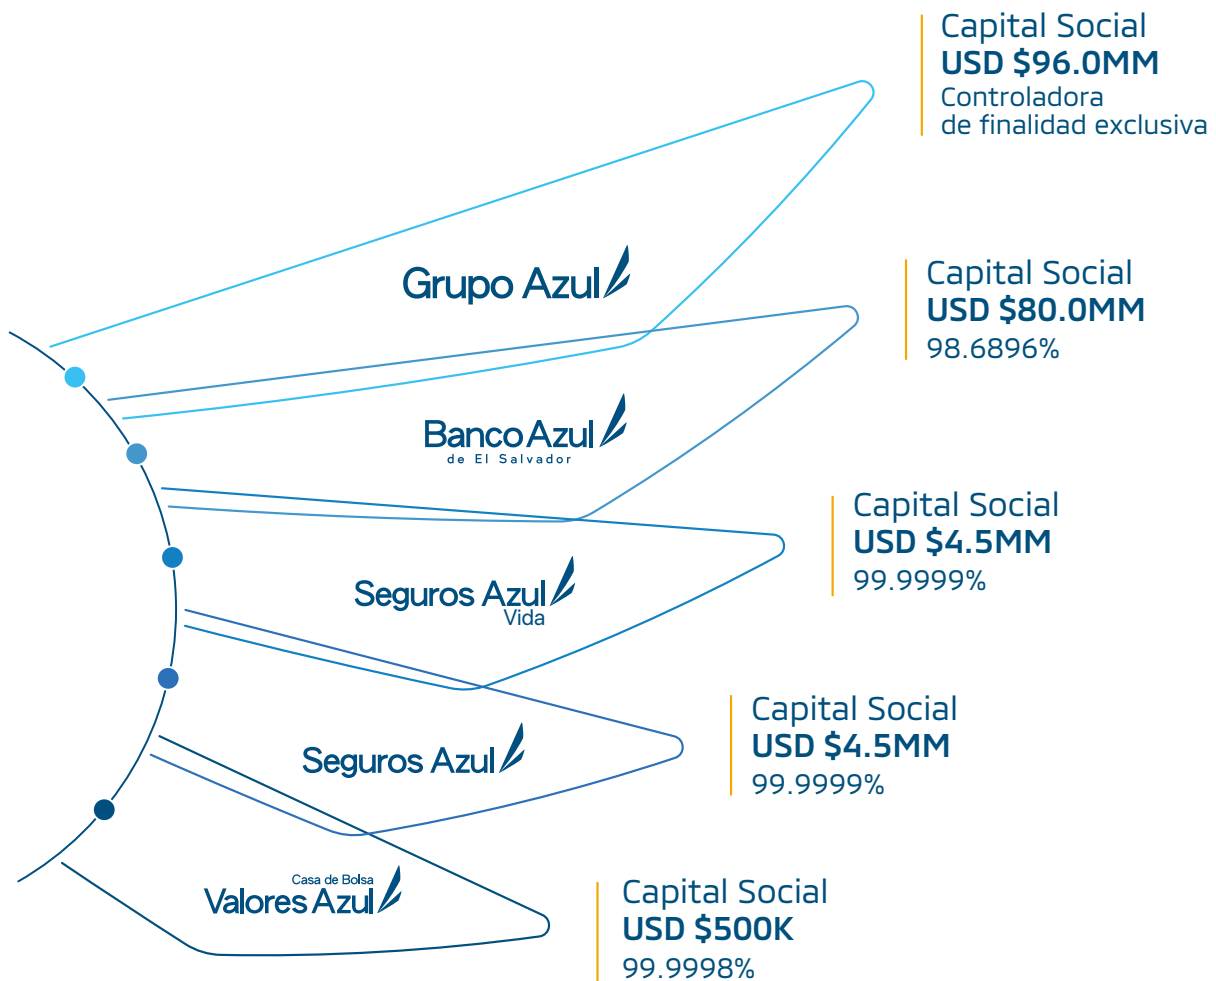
Grupo Azul

Capital Social
USD $96.0MM
Controladora
de finalidad exclusiva

Banco Azul
de El Salvador

Capital Social
USD $80.0MM
98.6896%

Seguros Azul
Vida

Capital Social
USD $4.5MM
99.9999%

Seguros Azul

Capital Social
USD $4.5MM
99.9999%

Casa de Bolsa
Valores Azul

Capital Social
USD $500K
99.9998%